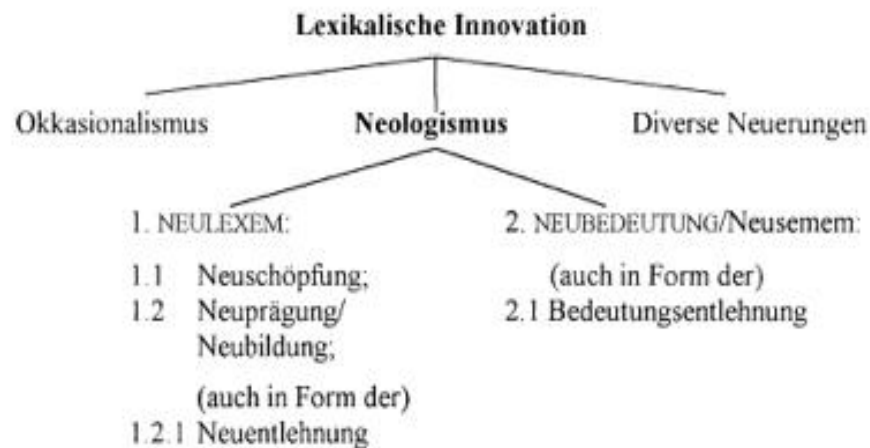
Lexikalische Innovation

Okkasionalismus

Neologismus

Diverse Neuerungen

1. NEULEXEM:

1.1 Neuschöpfung;

1.2 Neuprägung/ Neubildung;

(auch in Form der)

1.2.1 Neuentlehnung

2. NEUBEDEUTUNG/Neusemem:

(auch in Form der)

2.1 Bedeutungsentlehnung